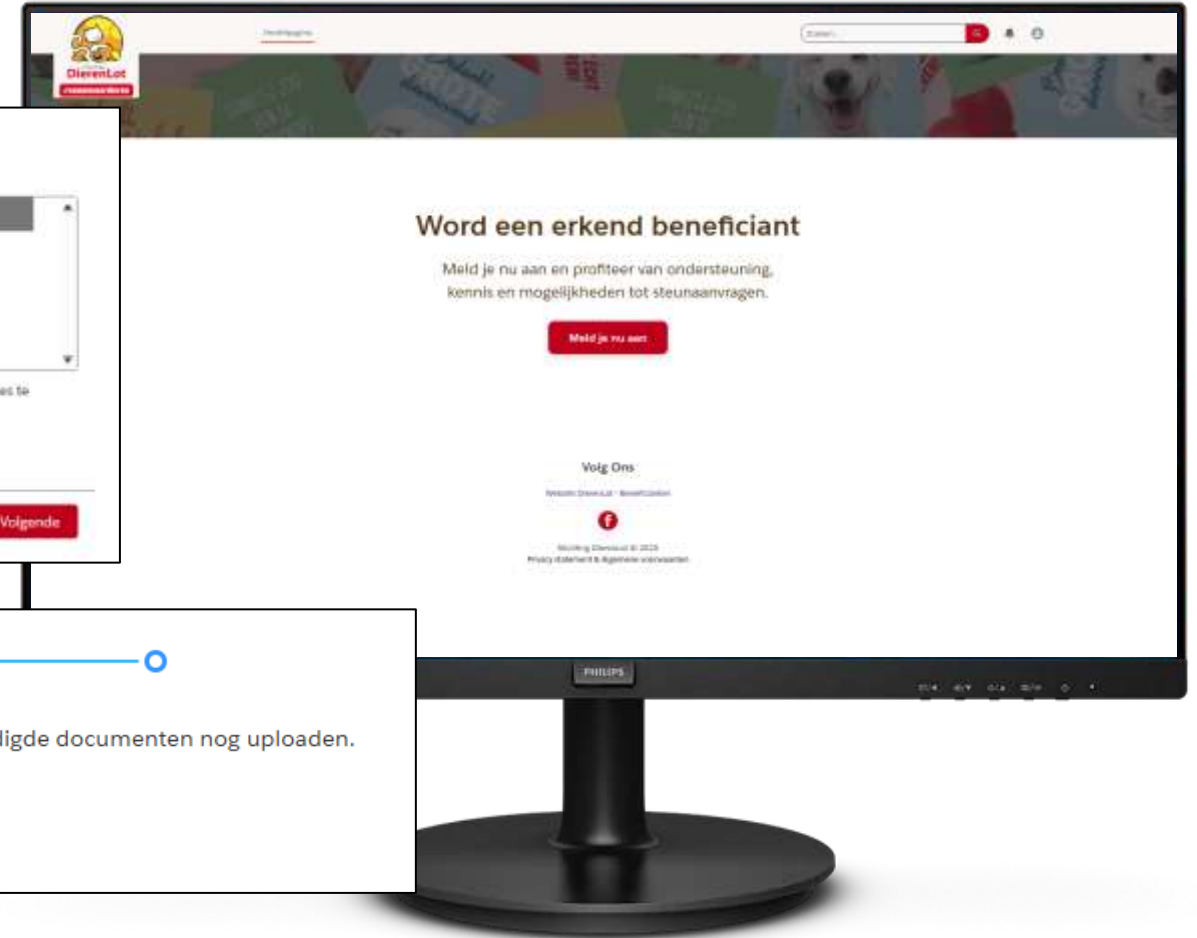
DierenLot

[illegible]

Word een erkend beneficiant

Meld je nu aan en profiteer van ondersteuning, kennis en mogelijkheden tot steunaanvragen.

Meld je nu aan

Volg Ons

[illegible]

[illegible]

es te

Volgende

ligde documenten nog uploaden.

PHILIPS